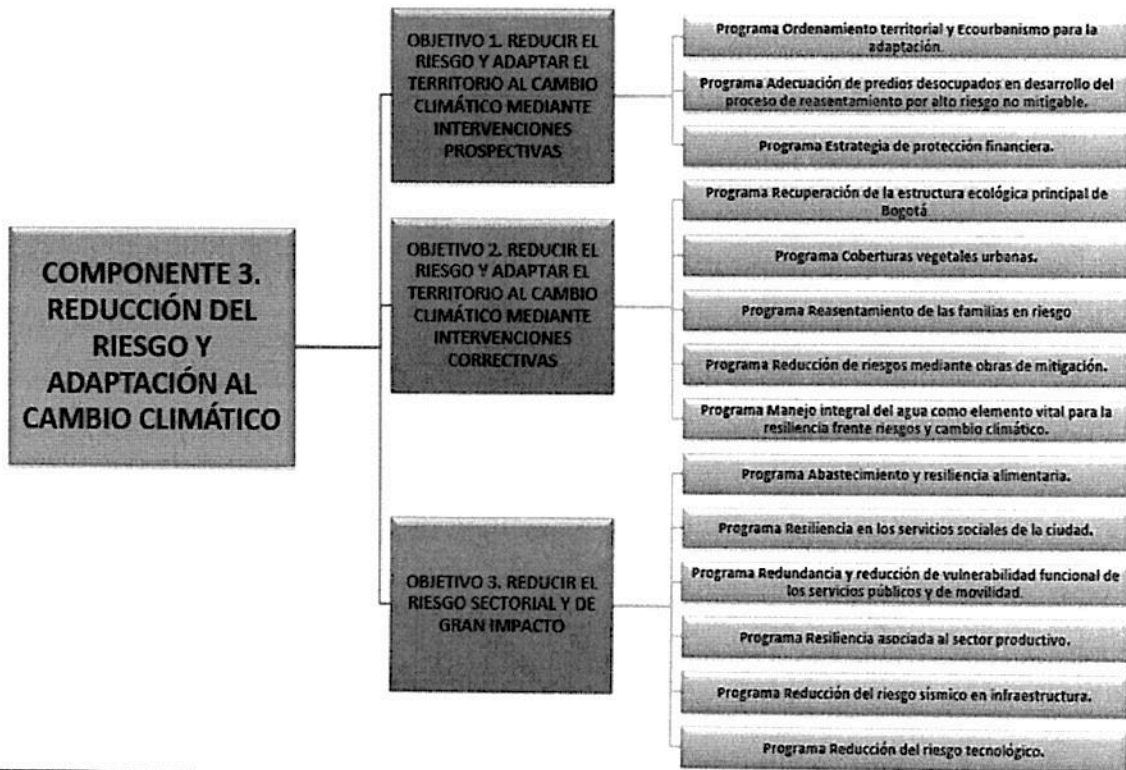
COMPONENTE 3. REDUCCIÓN DEL RIESGO Y ADAPTACIÓN AL CAMBIO CLIMÁTICO

OBJETIVO 1. REDUCIR EL RIESGO Y ADAPTAR EL TERRITORIO AL CAMBIO CLIMÁTICO MEDIANTE INTERVENCIONES PROSPECTIVAS

Programa Ordenamiento territorial y Ecourbanismo para la adaptación.

Programa Adecuación de predios desocupados en desarrollo del proceso de reasentamiento por alto riesgo no mitigable.

Programa Estrategia de protección financiera.

OBJETIVO 2. REDUCIR EL RIESGO Y ADAPTAR EL TERRITORIO AL CAMBIO CLIMÁTICO MEDIANTE INTERVENCIONES CORRECTIVAS

Programa Recuperación de la estructura ecológica principal de Bogotá.

Programa Coberturas vegetales urbanas.

Programa Reasentamiento de las familias en riesgo

Programa Reducción de riesgos mediante obras de mitigación.

Programa Manejo integral del agua como elemento vital para la resiliencia frente riesgos y cambio climático.

OBJETIVO 3. REDUCIR EL RIESGO SECTORIAL Y DE GRAN IMPACTO

Programa Abastecimiento y resiliencia alimentaria.

Programa Resiliencia en los servicios sociales de la ciudad.

Programa Redundancia y reducción de vulnerabilidad funcional de los servicios públicos y de movilidad.

Programa Resiliencia asociada al sector productivo.

Programa Reducción del riesgo sísmico en infraestructura.

Programa Reducción del riesgo tecnológico.